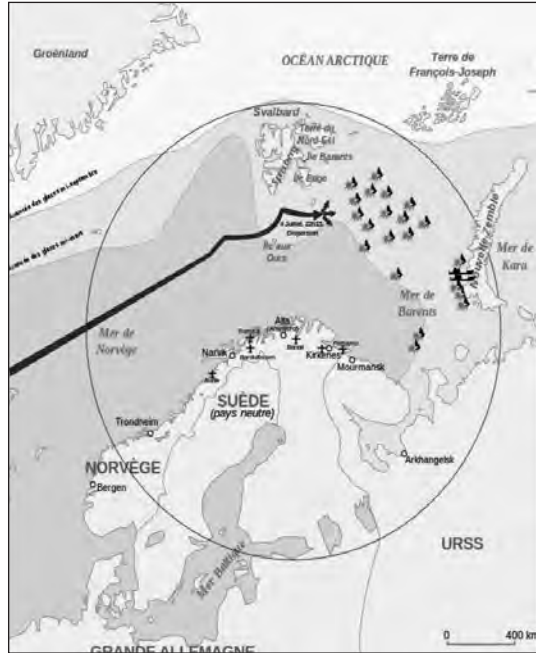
Groenland

OCÉAN ARCTIQUE

Terre de François-Joseph

Svalbard

Terre du Nord-Est

Île de Barents

Île Edge

Île aux Ours

4 Juillet 1942 Dispersion

Mer de Barents

Mer de Kara

Nouvelle-Zemble

Mer de Norvège

Alta

Narvik

Bardufoss

Banak

Kirkenes

Mourmansk

SUÈDE (pays neutre)

Trondheim

NORVÈGE

Bergen

Arkhangelsk

URSS

Mer Baltique

GRANDE ALLEMAGNE

0

400 km